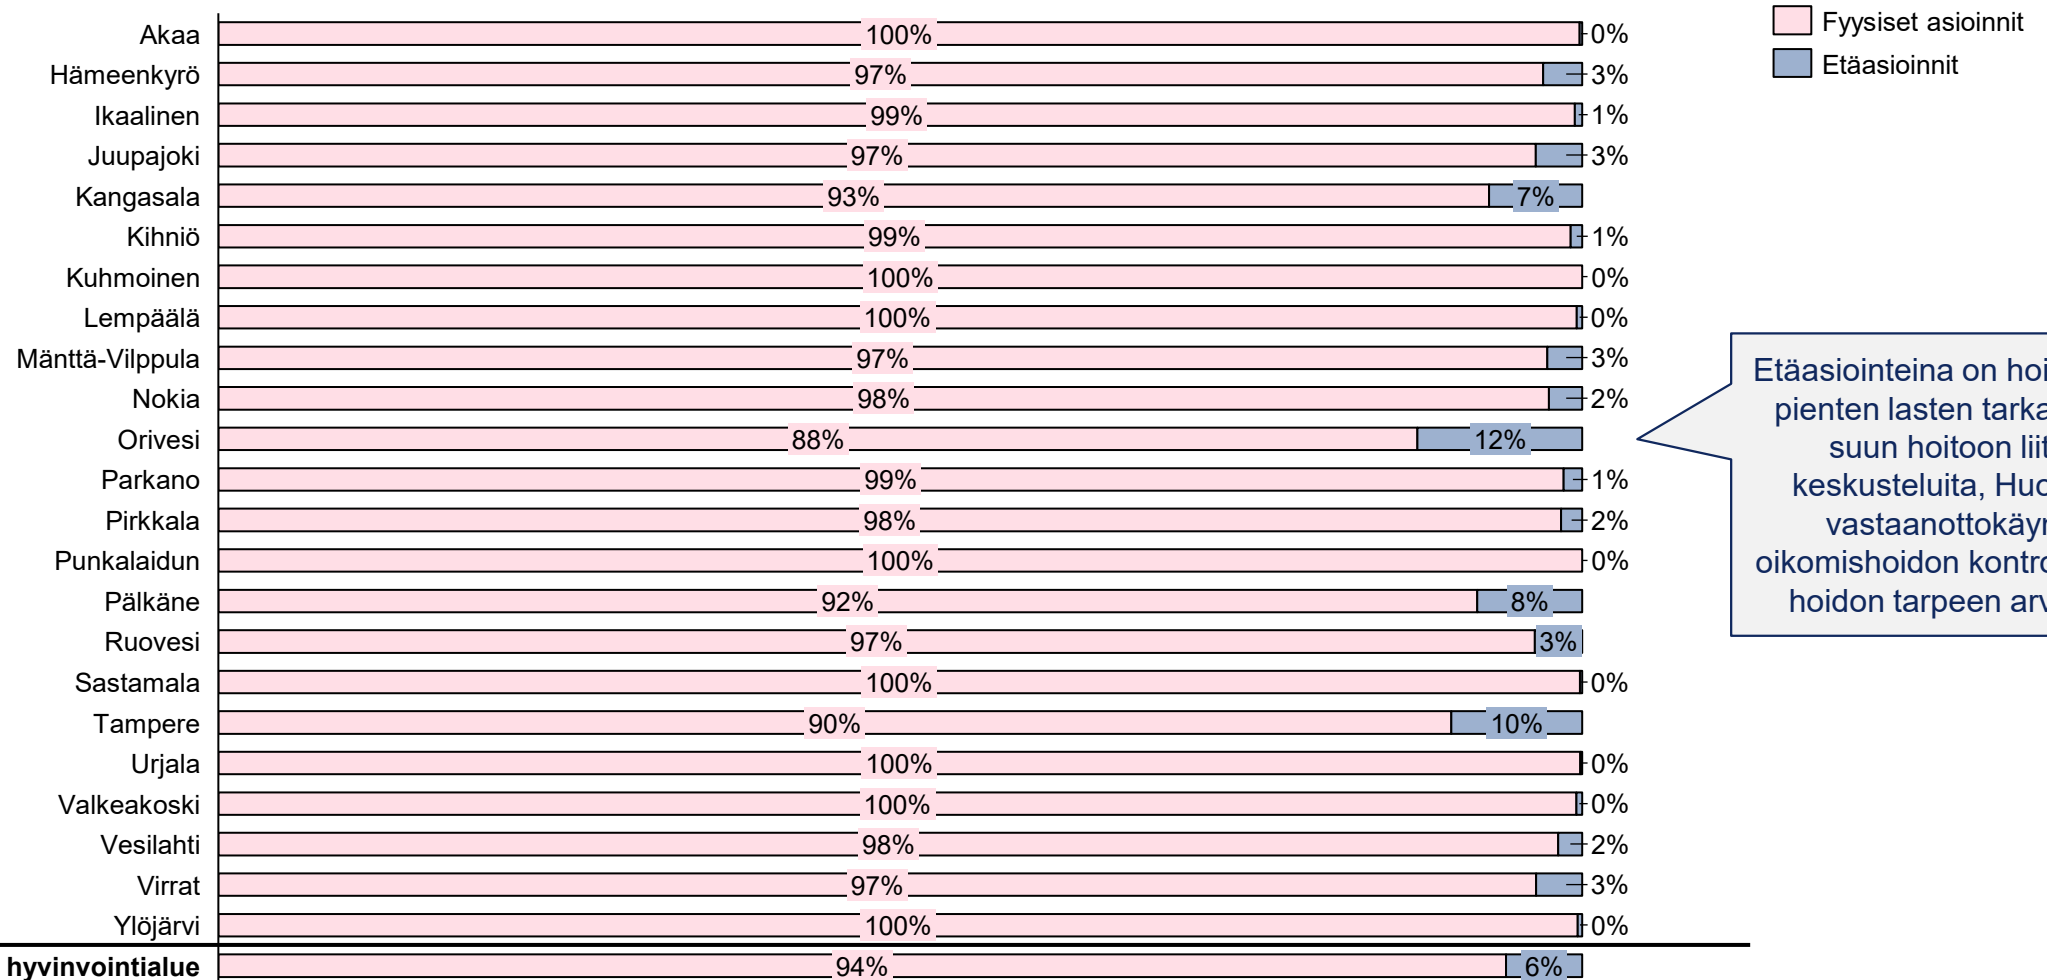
Fyysiset asioinnit
Etäasioinnit

| | Fyysiset asioinnit | Etäasioinnit |
|---|---|---|
| Akaa | 100% | 0% |
| Hämeenkyrö | 97% | 3% |
| Ikaalinen | 99% | 1% |
| Juupajoki | 97% | 3% |
| Kangasala | 93% | 7% |
| Kihniö | 99% | 1% |
| Kuhmoinen | 100% | 0% |
| Lempäälä | 100% | 0% |
| Mänttä-Vilppula | 97% | 3% |
| Nokia | 98% | 2% |
| Orivesi | 88% | 12% |
| Parkano | 99% | 1% |
| Pirkkala | 98% | 2% |
| Punkalaidun | 100% | 0% |
| Pälkäne | 92% | 8% |
| Ruovesi | 97% | 3% |
| Sastamala | 100% | 0% |
| Tampere | 90% | 10% |
| Urjala | 100% | 0% |
| Valkeakoski | 100% | 0% |
| Vesilahti | 98% | 2% |
| Virrat | 97% | 3% |
| Ylöjärvi | 100% | 0% |
| hyvinvointialue | 94% | 6% |

Etäasiointeina on hoi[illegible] pienten lasten tarka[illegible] suun hoitoon lii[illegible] keskusteluita, Hu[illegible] vastaanottokäy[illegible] oikomishoidon kontr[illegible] hoidon tarpeen ar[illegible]